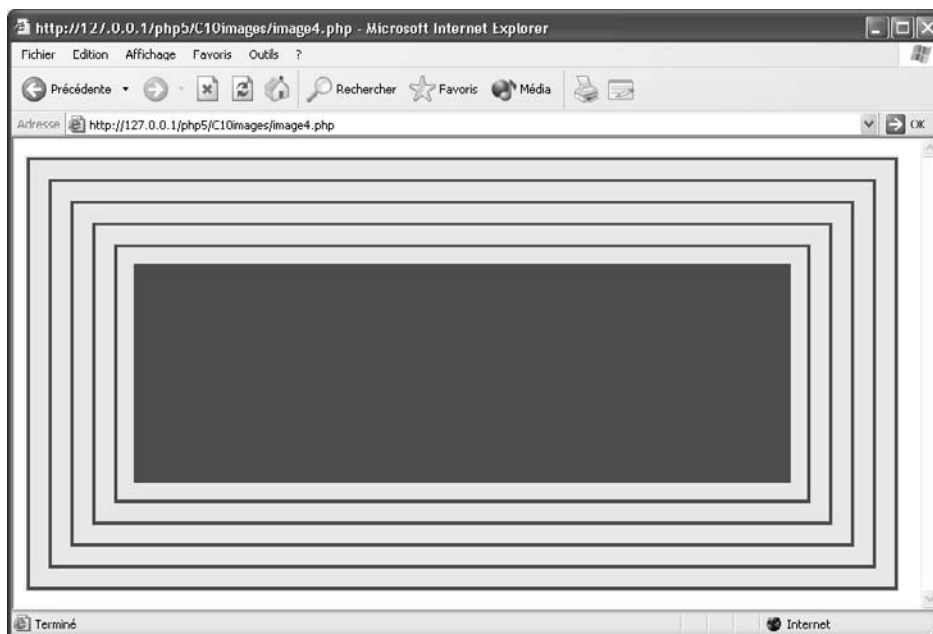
http://127.0.0.1/php5/C10images/image4.php - Microsoft Internet Explorer

Fichier Edition Affichage Favoris Outils ?

Précédente Rechercher Favoris Média

Adresse http://127.0.0.1/php5/C10images/image4.php OK

Terminé Internet